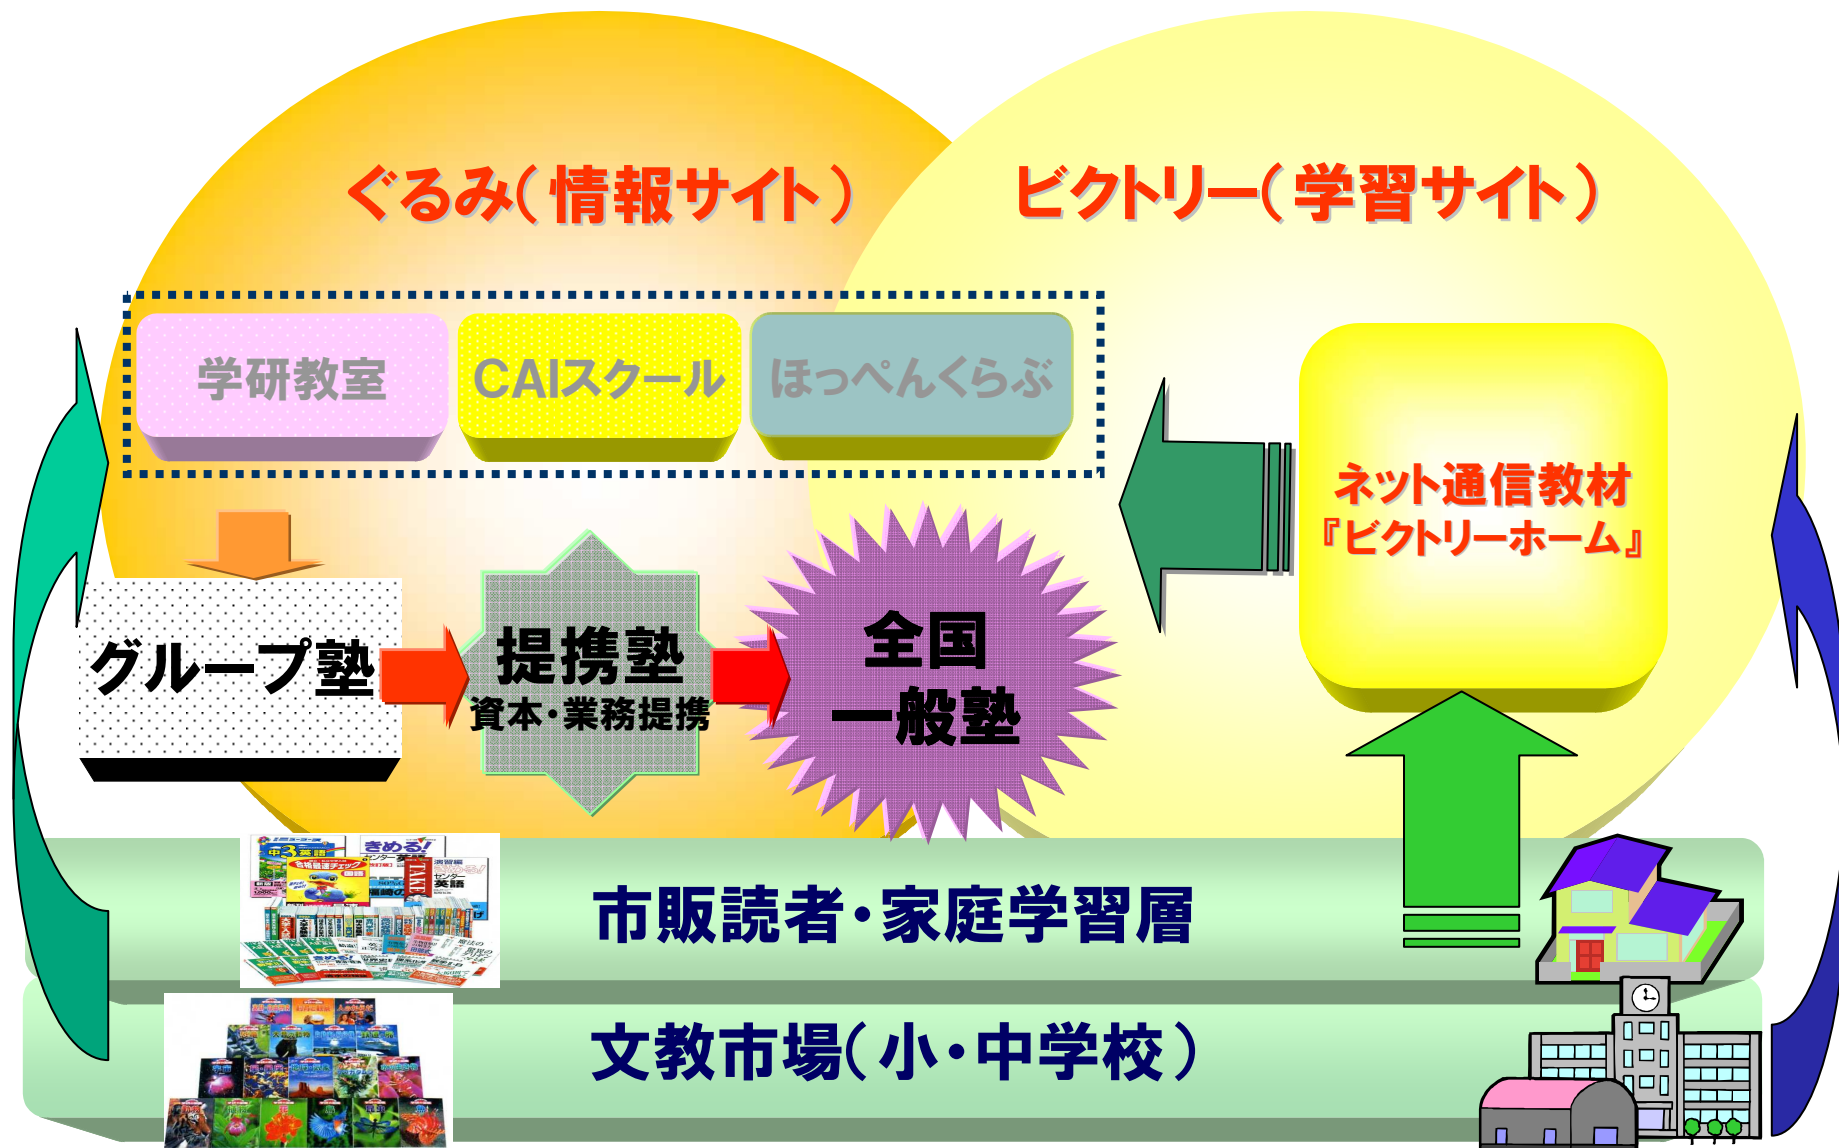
ぐるみ（情報サイト）

ビクトリー（学習サイト）

学研教室

CAIスクール

ほっぺんくらぶ

ネット通信教材『ビクトリーホーム』

グループ塾

提携塾
資本・業務提携

全国一般塾

市販読者・家庭学習層

文教市場（小・中学校）